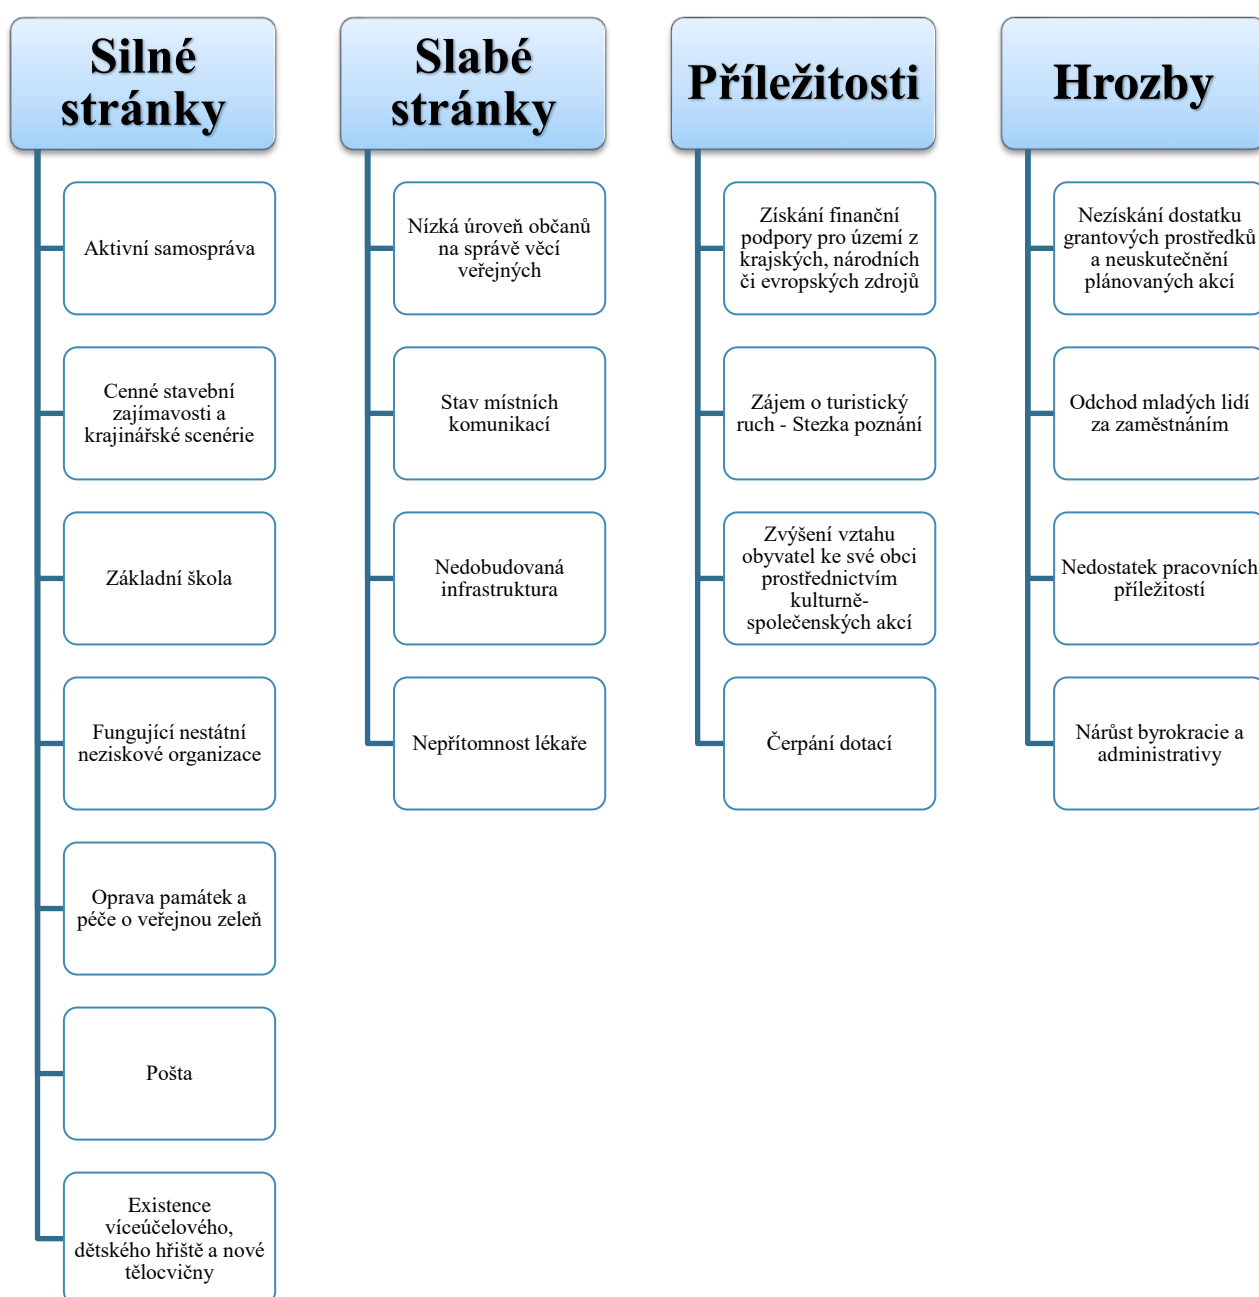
Silné stránky

Aktivní samospráva

Cenné stavební zajímavosti a krajinářské scenérie

Základní škola

Fungující nestátní neziskové organizace

Oprava památek a péče o veřejnou zeleň

Pošta

Existence víceúčelového, dětského hřiště a nové tělocvičny

Slabé stránky

Nízká úroveň občanů na správě věcí veřejných

Stav místních komunikací

Nedobudovaná infrastruktura

Nepřítomnost lékaře

Příležitosti

Získání finanční podpory pro území z krajských, národních či evropských zdrojů

Zájem o turistický ruch - Stezka poznání

Zvýšení vztahu obyvatel ke své obci prostřednictvím kulturně-společenských akcí

Čerpání dotací

Hrozby

Nezískání dostatku grantových prostředků a neuskutečnění plánovaných akcí

Odchod mladých lidí za zaměstnáním

Nedostatek pracovních příležitostí

Nárůst byrokracie a administrativy